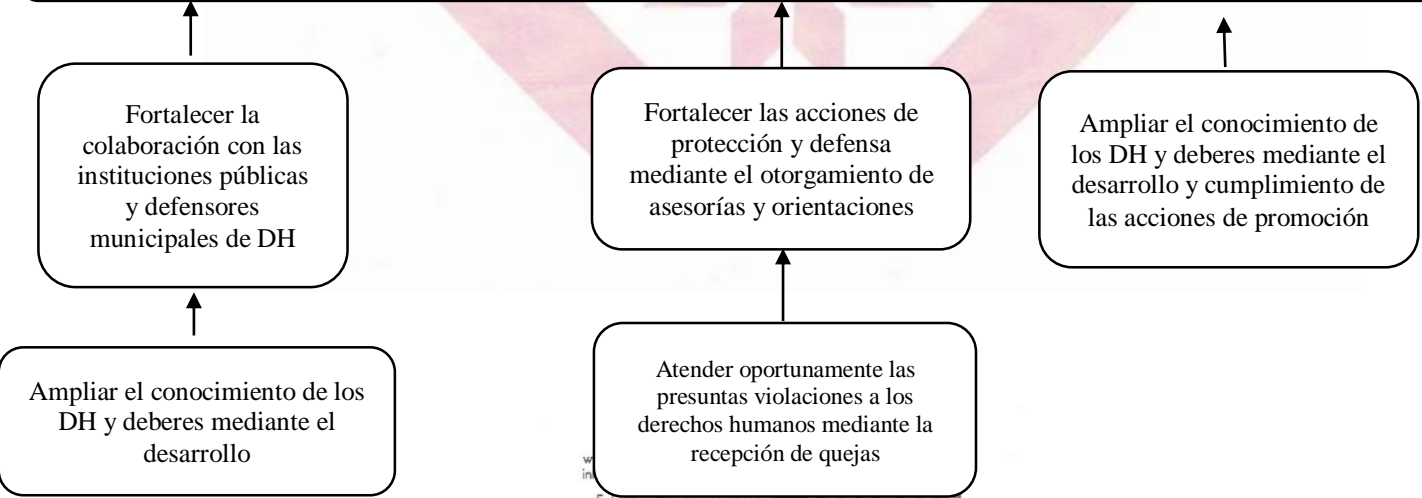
Fortalecer la colaboración con las instituciones públicas y defensores municipales de DH

Fortalecer las acciones de protección y defensa mediante el otorgamiento de asesorías y orientaciones

Ampliar el conocimiento de los DH y deberes mediante el desarrollo y cumplimiento de las acciones de promoción

Ampliar el conocimiento de los DH y deberes mediante el desarrollo

Atender oportunamente las presuntas violaciones a los derechos humanos mediante la recepción de quejas